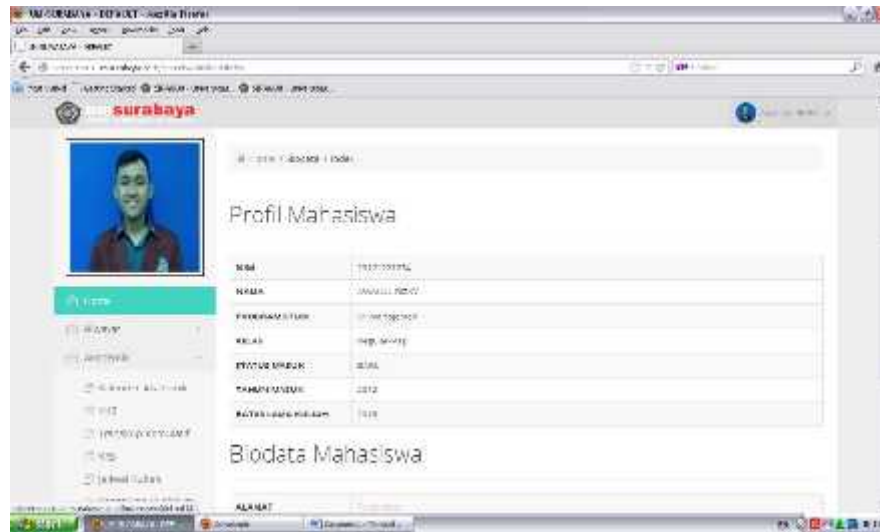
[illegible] SURABAYA - DEFAULT - Mozilla Firefox

surabaya

Profil Mahasiswa

| NIM | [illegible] |
|---|---|
| NAMA | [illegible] |
| PROGRAM STUDI | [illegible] |
| KELAS | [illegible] |
| STATUS MASUK | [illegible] |
| TAHUN MASUK | 2012 |
| BATAS MASA STUDI | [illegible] |

Home

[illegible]

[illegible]

Jadwal Kuliah

Biodata Mahasiswa

ALAMAT